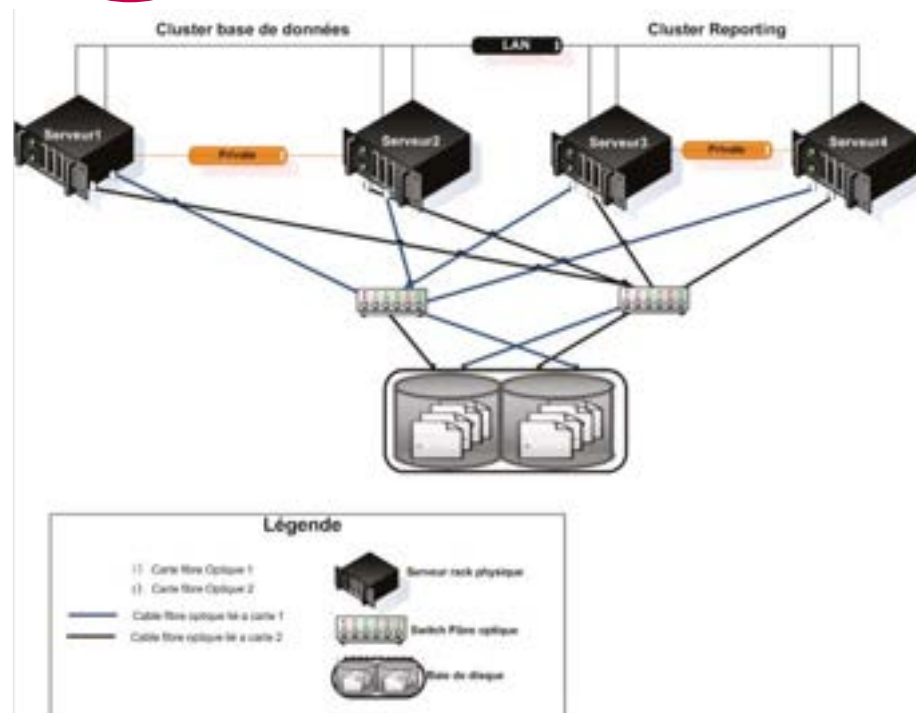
Cluster base de données

LAN

Cluster Reporting

Serveur1

Private

Serveur2

Serveur3

Private

Serveur4

Légende

Carte fibre Optique 1

Carte fibre Optique 2

Cable fibre optique lié a carte 1

Cable fibre optique lié a carte 2

Serveur rack physique

Switch Fibre optique

Baie de disque